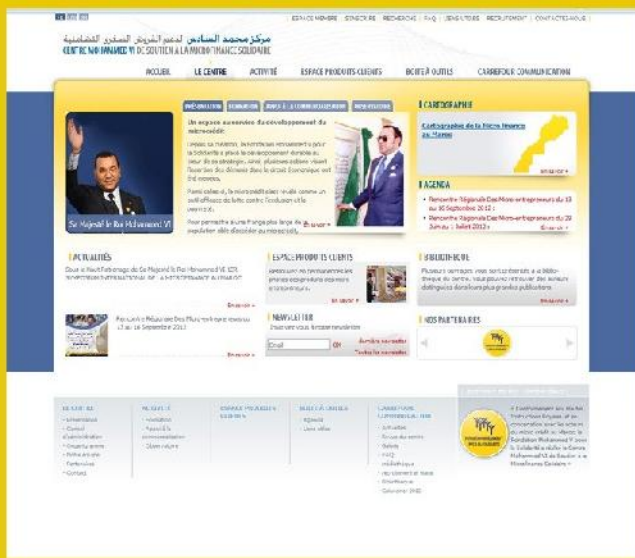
ESPACE MEMBRE | S'INSCRIRE | RECHERCHE | FAQ | LIENS UTILES | RECRUTEMENT | CONTACTEZ-NOUS

مركز محمد السادس لدعم القروض الصغرى التضامنية
CENTRE MOHAMMED VI DE SOUTIEN À LA MICROFINANCE SOLIDAIRE

ACCUEIL | LE CENTRE | ACTIVITÉ | ESPACE PRODUITS CLIENTS | BOITE À OUTILS | CARREFOUR COMMUNICATION

PRÉSENTATION | GOUVERNANCE | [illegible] | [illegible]

Un espace novateur de développement de microcrédit

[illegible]

Sa Majesté le Roi Mohammed VI

Lire la suite

CARTOGRAPHIE

Cartographie de la Micro finance au Maroc

En savoir +

AGENDA

Rencontre Régionale Des Micro-entrepreneurs du 13 au 16 Septembre 2012

Rencontre Régionale Des Micro-entrepreneurs du 20 Juin au 1 Juillet 2012

En savoir +

ACTUALITÉS

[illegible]

En savoir +

Rencontre Régionale Des Micro-entrepreneurs du 13 au 16 Septembre 2012

En savoir +

ESPACE PRODUITS CLIENTS

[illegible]

En savoir +

NEWSLETTER

Inscrivez-vous à notre newsletter

Email | OK

BIBLIOTHÈQUE

Plusieurs ouvrages vous sont offerts à la bibliothèque du centre, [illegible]

En savoir +

NOS PARTENAIRES

LE CENTRE
Présentation
Conseil d'administration
Organigramme
Notre activité
Partenaires
Contact

ACTIVITÉ
Formation
Appui à la commercialisation
Observatoire

ESPACE PRODUITS CLIENTS

BOITE À OUTILS
Agenda
Liens utiles

CARREFOUR COMMUNICATION
Actualités
Revue de presse
Galerie
FAQ
Bibliothèque
Recrutement
Newsletter
Calendrier 2012

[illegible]